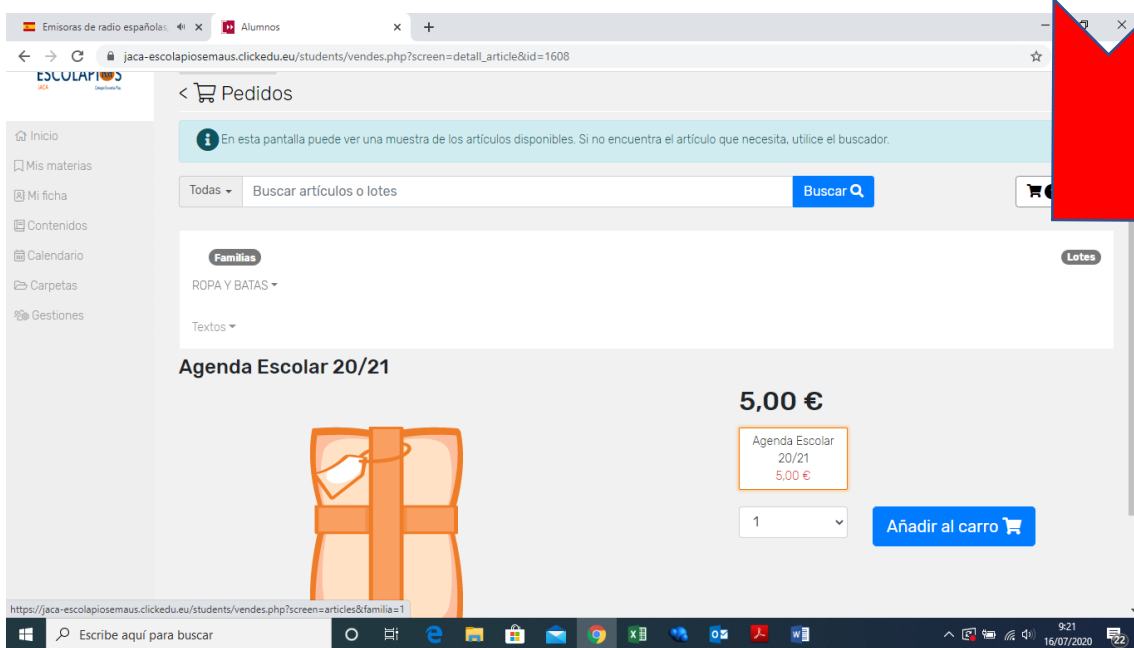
Emisoras de radio españolas ×
Alumnos ×
+

jaca-escolapiosemaus.clickedu.eu/students/vendes.php?screen=detall_article&id=1608

ESCOLAPIOS
JACA

< Pedidos

Inicio
Mis materias
Mi ficha
Contenidos
Calendario
Carpetas
Gestiones

En esta pantalla puede ver una muestra de los artículos disponibles. Si no encuentra el artículo que necesita, utilice el buscador.

Todas
Buscar artículos o lotes
Buscar

Familias
Lotes
ROPA Y BATAS
Textos

Agenda Escolar 20/21

5,00 €

Agenda Escolar 20/21
5,00 €

1
Añadir al carro

https://jaca-escolapiosemaus.clickedu.eu/students/vendes.php?screen=articles&familia=1

Escribe aquí para buscar

9:21
16/07/2020
22